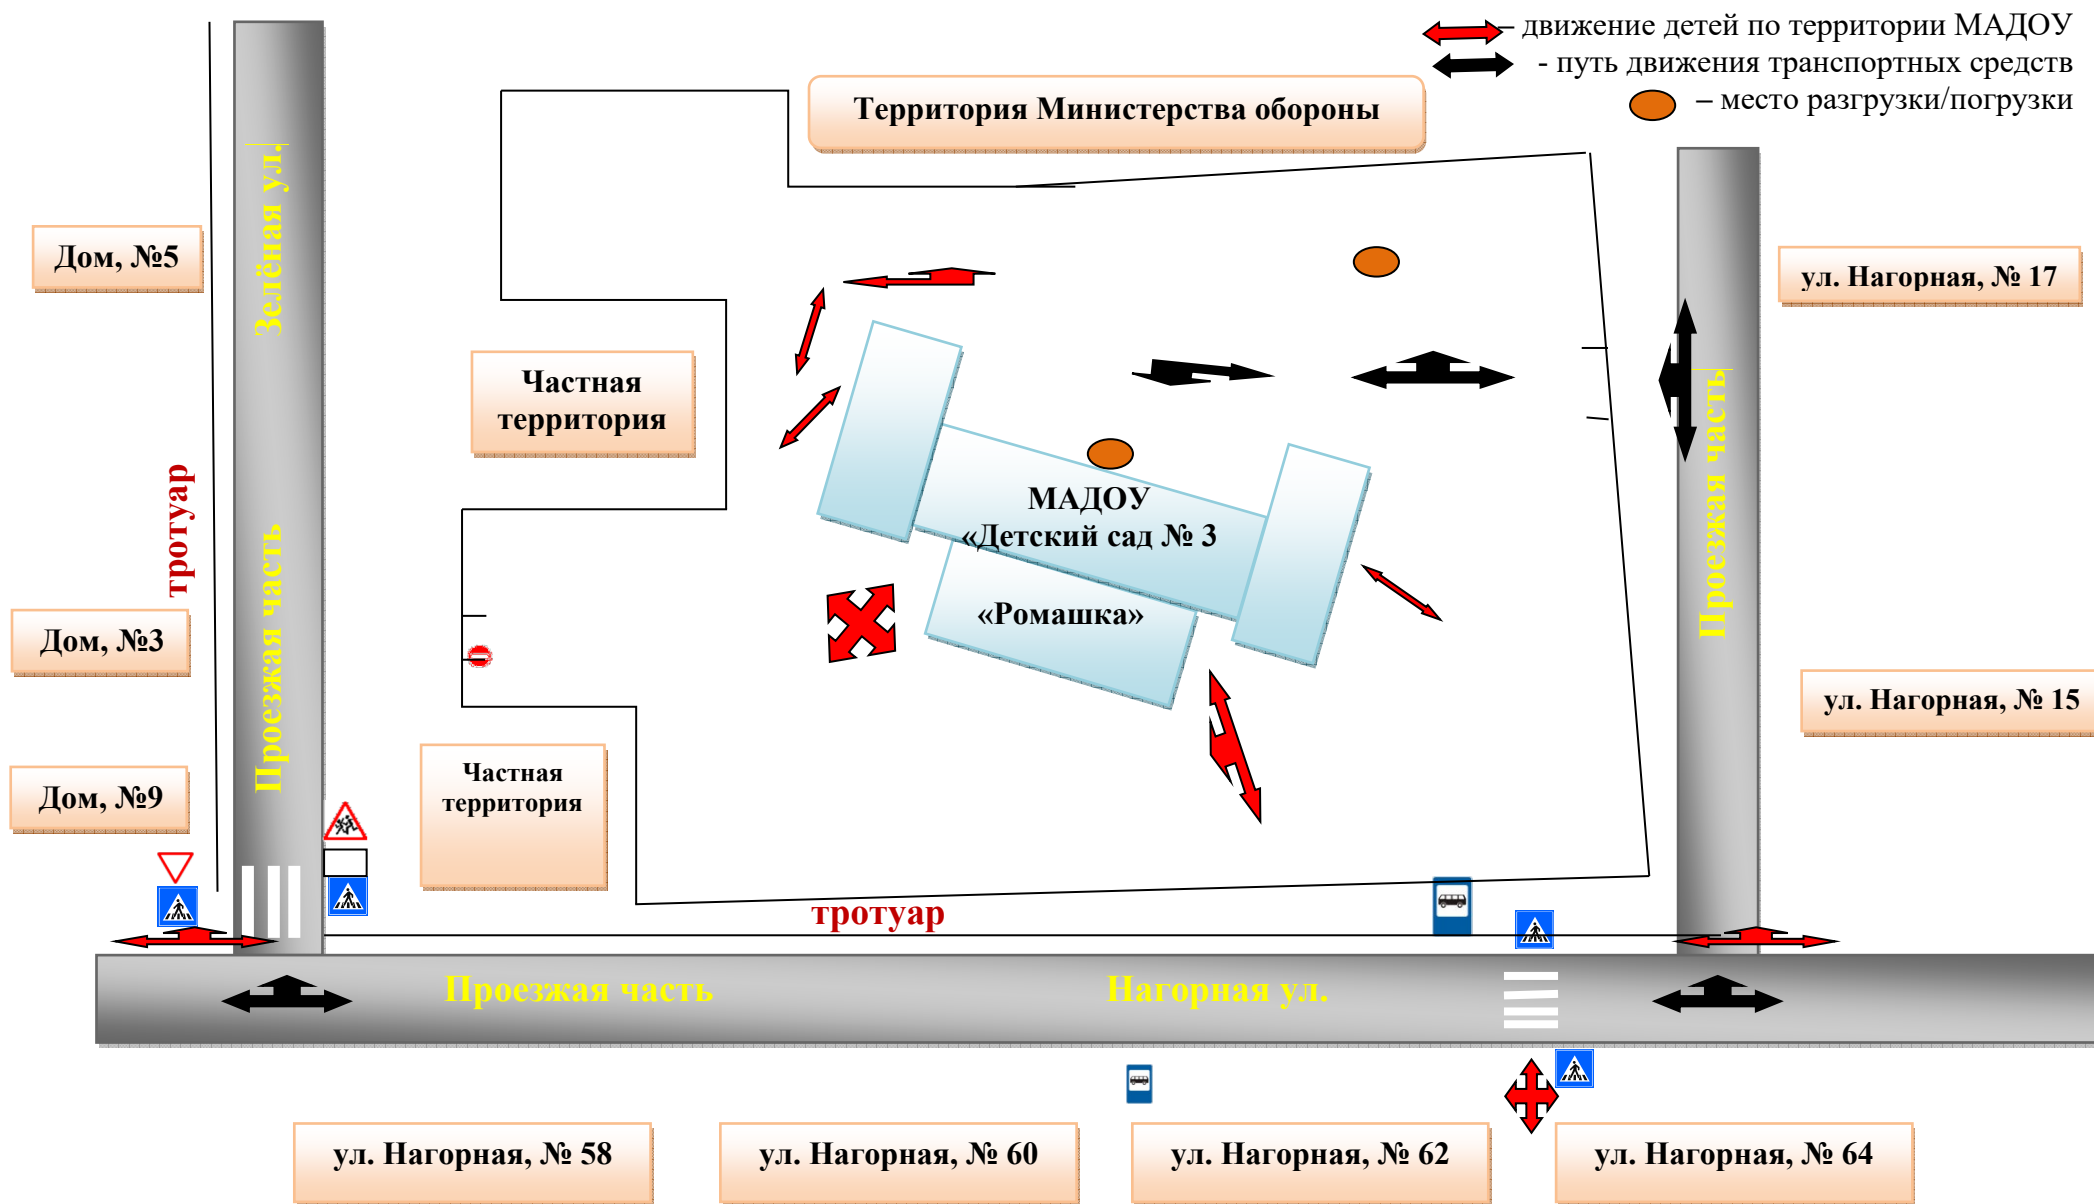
– движение детей по территории МАДОУ
- путь движения транспортных средств
– место разгрузки/погрузки

Территория Министерства обороны

Зелёная ул.

Дом, №5

Частная территория

ул. Нагорная, № 17

тротуар

Проезжая часть

МАДОУ «Детский сад № 3 «Ромашка»

Проезжая часть

Дом, №3

ул. Нагорная, № 15

Дом, №9

Частная территория

тротуар

Проезжая часть

Нагорная ул.

ул. Нагорная, № 58

ул. Нагорная, № 60

ул. Нагорная, № 62

ул. Нагорная, № 64